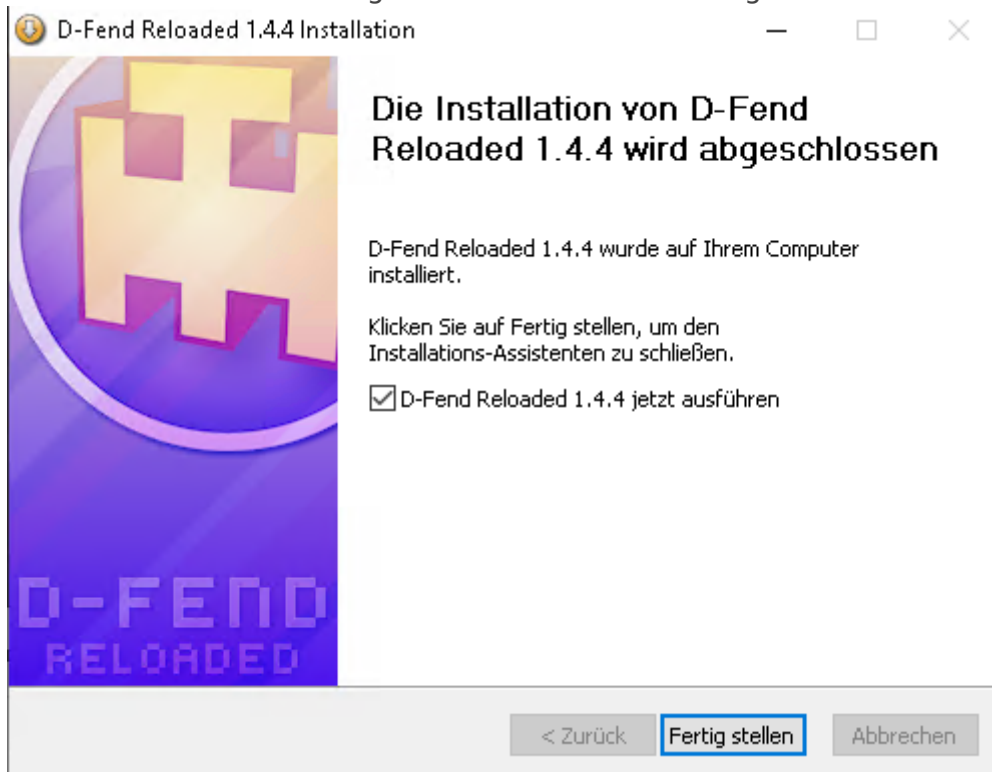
D-Fend Reloaded 1.4.4 Installation

D-FEND
RELOADED

Die Installation von D-Fend Reloaded 1.4.4 wird abgeschlossen

D-Fend Reloaded 1.4.4 wurde auf Ihrem Computer installiert.

Klicken Sie auf Fertig stellen, um den Installations-Assistenten zu schließen.

☑ D-Fend Reloaded 1.4.4 jetzt ausführen

< Zurück | Fertig stellen | Abbrechen